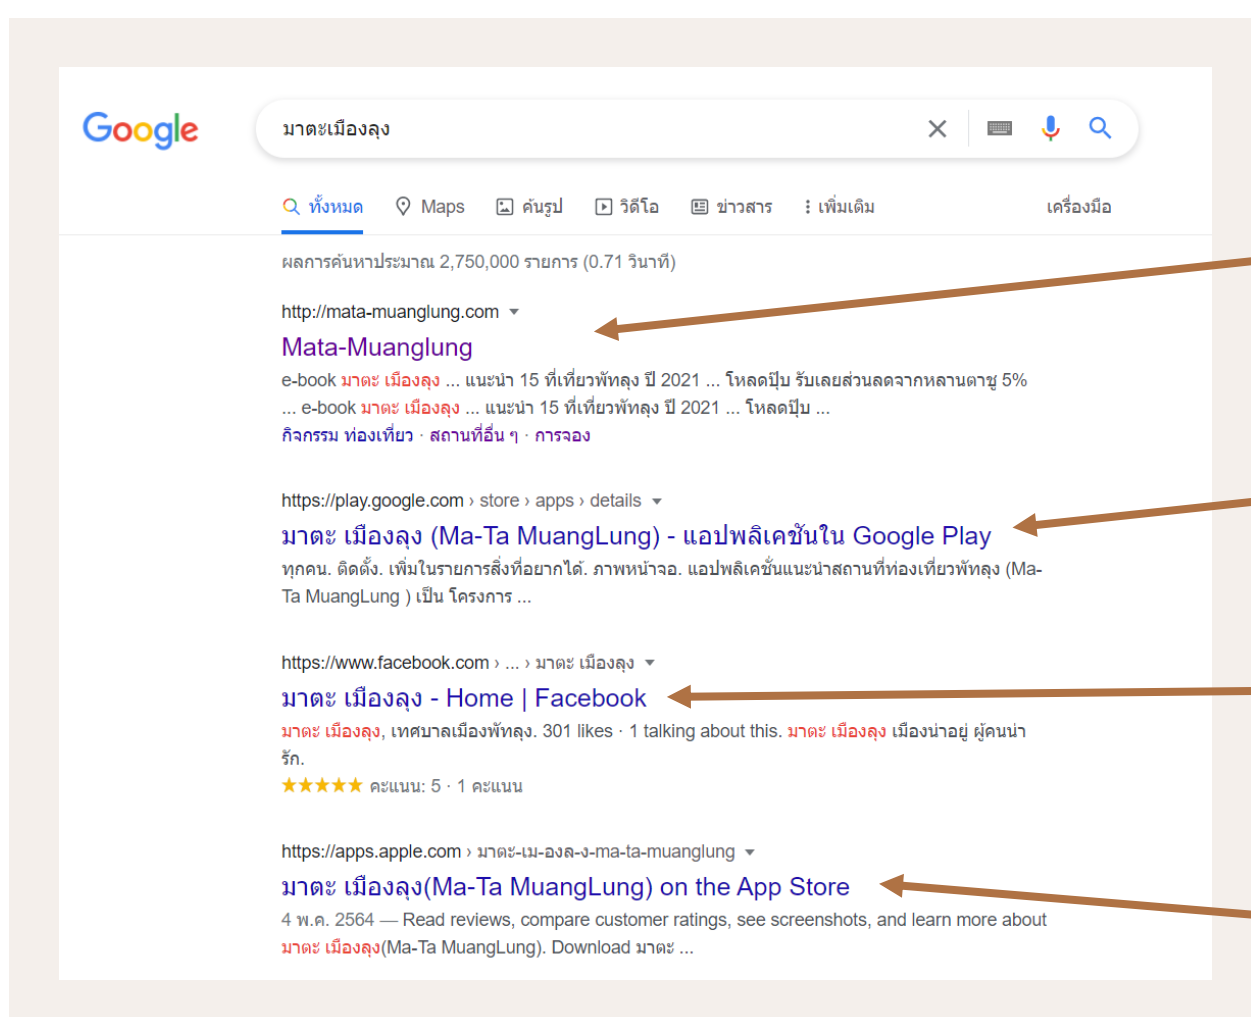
Google

มาตะเมืองลุง

ทั้งหมด Maps ค้นรูป วิดีโอ ข่าวสาร เพิ่มเติม เครื่องมือ

ผลการค้นหาประมาณ 2,750,000 รายการ (0.71 วินาที)

http://mata-muanglung.com

Mata-Muanglung

e-book มาตะ เมืองลุง ... แนะนำ 15 ที่เที่ยวพัทลุง ปี 2021 ... โหลดปุ๊บ รับเลยส่วนลดจากหลานตาชู 5% ... e-book มาตะ เมืองลุง ... แนะนำ 15 ที่เที่ยวพัทลุง ปี 2021 ... โหลดปุ๊บ ...

กิจกรรม ท่องเที่ยว · สถานที่อื่น ๆ · การจอง

https://play.google.com › store › apps › details

มาตะ เมืองลุง (Ma-Ta MuangLung) - แอปพลิเคชันใน Google Play

ทุกคน. ติดตั้ง. เพิ่มในรายการสิ่งที่อยากได้. ภาพหน้าจอ. แอปพลิเคชั่นแนะนำสถานที่ท่องเที่ยวพัทลุง (Ma-Ta MuangLung ) เป็น โครงการ ...

https://www.facebook.com › ... › มาตะ เมืองลุง

มาตะ เมืองลุง - Home | Facebook

มาตะ เมืองลุง, เทศบาลเมืองพัทลุง. 301 likes · 1 talking about this. มาตะ เมืองลุง เมืองน่าอยู่ ผู้คนน่ารัก.

★★★★★ คะแนน: 5 · 1 คะแนน

https://apps.apple.com › มาตะ-เม-องล-ง-ma-ta-muanglung

มาตะ เมืองลุง(Ma-Ta MuangLung) on the App Store

4 พ.ค. 2564 — Read reviews, compare customer ratings, see screenshots, and learn more about มาตะ เมืองลุง(Ma-Ta MuangLung). Download มาตะ ...